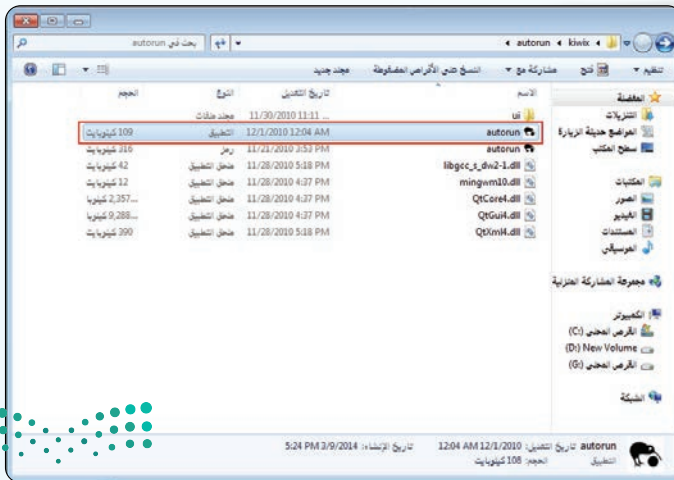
autorun ◂ kiwix ◂
بحث في autorun

تنظيم ▾ فتح مشاركة مع ▾ النسخ على الأقراص المضغوطة مجلد جديد

| الاسم | تاريخ التعديل | النوع | الحجم |
|---|---|---|---|
| ui | 11/30/2010 11:11 ... | مجلد ملفات | |
| autorun | 12/1/2010 12:04 AM | التطبيق | 109 كيلوبايت |
| autorun | 11/21/2010 3:53 PM | رمز | 316 كيلوبايت |
| libgcc_s_dw2-1.dll | 11/28/2010 5:18 PM | ملحق التطبيق | 42 كيلوبايت |
| mingwm10.dll | 11/28/2010 4:37 PM | ملحق التطبيق | 12 كيلوبايت |
| QtCore4.dll | 11/28/2010 4:37 PM | ملحق التطبيق | 2,357... كيلوبايت |
| QtGui4.dll | 11/28/2010 4:37 PM | ملحق التطبيق | 9,288... كيلوبايت |
| QtXml4.dll | 11/28/2010 5:18 PM | ملحق التطبيق | 390 كيلوبايت |

المفضلة
التنزيلات
المواضع حديثة الزيارة
سطح المكتب

المكتبات
الصور
الفيديو
المستندات
الموسيقى

مجموعة المشاركة المنزلية

الكمبيوتر
القرص المحلي (C:)
New Volume (D:)
القرص المحلي (G:)

الشبكة

autorun تاريخ التعديل: 12/1/2010 12:04 AM تاريخ الإنشاء: 3/9/2014 5:24 PM
التطبيق الحجم: 108 كيلوبايت